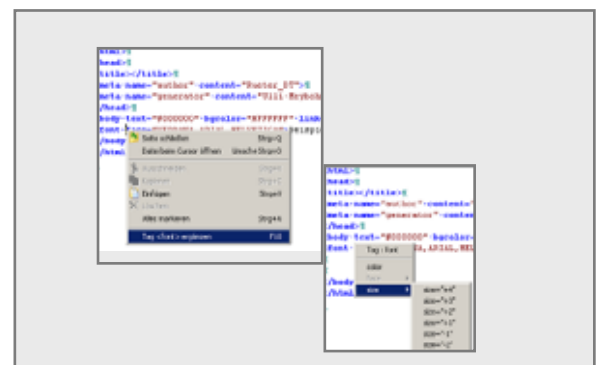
html>
head>
title></title>
meta name="author" content="Tuetor_DT">
meta name="generator" content="Uli Meybohm
/head>
body text="#000000" bgcolor="#FFFFFF" link
font face="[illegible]" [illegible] Beispiel
/body
/html

Seite schließen Strg+Q
Datei beim Cursor öffnen Umschalt+Strg+O
Ausschneiden Strg+X
Kopieren Strg+C
Einfügen Strg+V
Löschen
Alles markieren Strg+A
Tag <font> ergänzen F10

html>
head>
title></title>
meta name="author" content=
meta name="generator" conte
/head>
body text="#000000" bgcolor
font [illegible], ARIAL, HEL

Tag : font
color
face
size
/body
/html

size="+4"
size="+3"
size="+2"
size="+1"
size="-1"
size="-2"